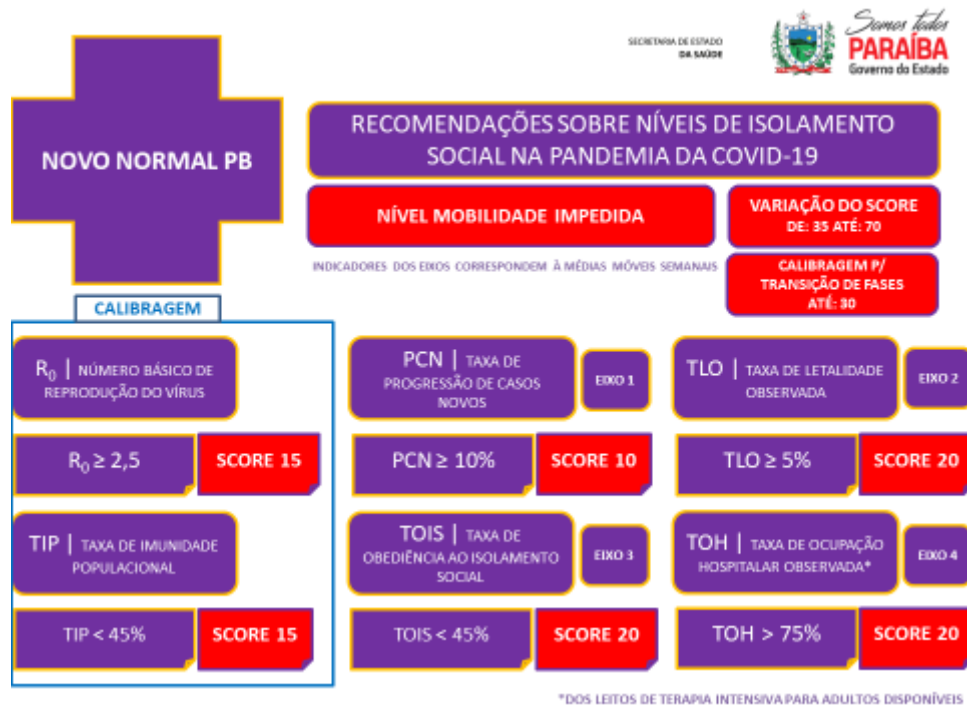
SECRETARIA DE ESTADO DA SAÚDE

Somos todos PARAÍBA Governo do Estado

NOVO NORMAL PB

RECOMENDAÇÕES SOBRE NÍVEIS DE ISOLAMENTO SOCIAL NA PANDEMIA DA COVID-19

NÍVEL MOBILIDADE IMPEDIDA

VARIAÇÃO DO SCORE DE: 35 ATÉ: 70

INDICADORES DOS EIXOS CORRESPONDEM À MÉDIAS MÓVEIS SEMANAIS

CALIBRAGEM P/ TRANSIÇÃO DE FASES ATÉ: 30

CALIBRAGEM

$R_0$ | NÚMERO BÁSICO DE REPRODUÇÃO DO VÍRUS

$R_0 \geq 2,5$

SCORE 15

TIP | TAXA DE IMUNIDADE POPULACIONAL

TIP < 45%

SCORE 15

PCN | TAXA DE PROGRESSÃO DE CASOS NOVOS

EIXO 1

PCN ≥ 10%

SCORE 10

TOIS | TAXA DE OBEDIÊNCIA AO ISOLAMENTO SOCIAL

EIXO 3

TOIS < 45%

SCORE 20

TLO | TAXA DE LETALIDADE OBSERVADA

EIXO 2

TLO ≥ 5%

SCORE 20

TOH | TAXA DE OCUPAÇÃO HOSPITALAR OBSERVADA*

EIXO 4

TOH > 75%

SCORE 20

*DOS LEITOS DE TERAPIA INTENSIVA PARA ADULTOS DISPONÍVEIS